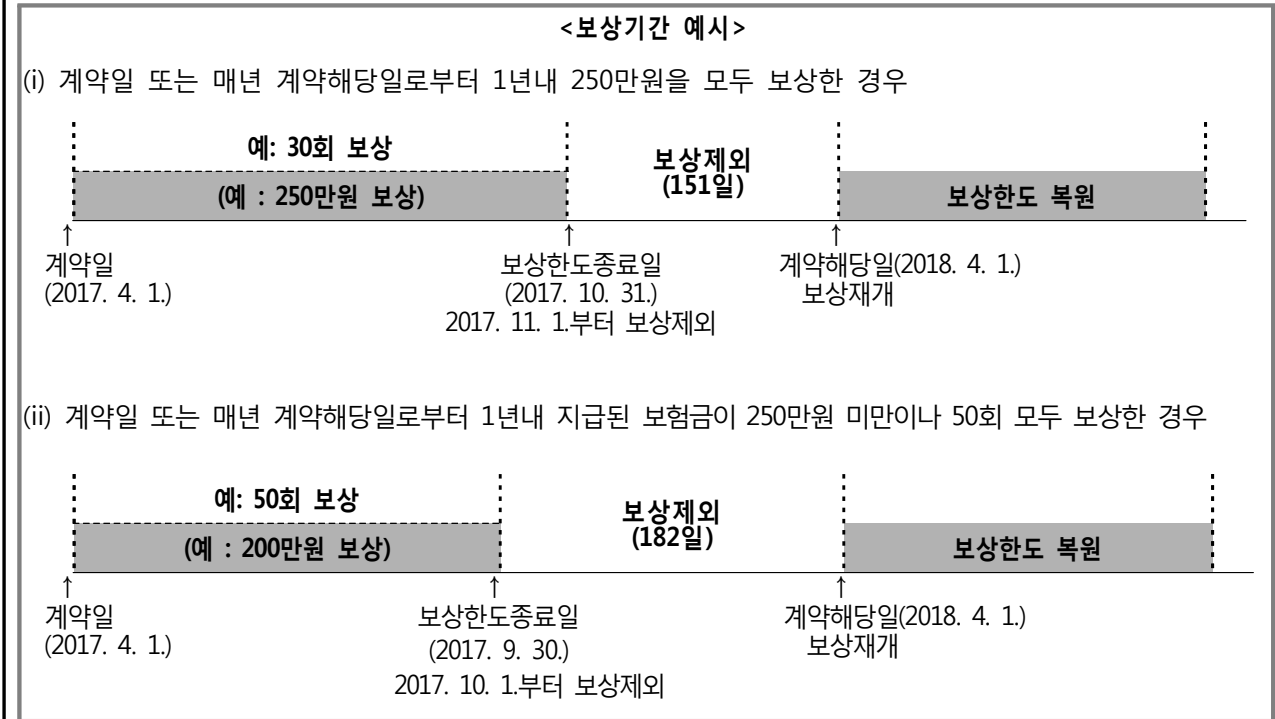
<보상기간 예시>

(i) 계약일 또는 매년 계약해당일로부터 1년내 250만원을 모두 보상한 경우

예: 30회 보상

(예 : 250만원 보상)

보상제외
(151일)

보상한도 복원

↑
계약일
(2017. 4. 1.)

↑
보상한도종료일
(2017. 10. 31.)
2017. 11. 1.부터 보상제외

↑
계약해당일(2018. 4. 1.)
보상재개

(ii) 계약일 또는 매년 계약해당일로부터 1년내 지급된 보험금이 250만원 미만이나 50회 모두 보상한 경우

예: 50회 보상

(예 : 200만원 보상)

보상제외
(182일)

보상한도 복원

↑
계약일
(2017. 4. 1.)

↑
보상한도종료일
(2017. 9. 30.)
2017. 10. 1.부터 보상제외

↑
계약해당일(2018. 4. 1.)
보상재개